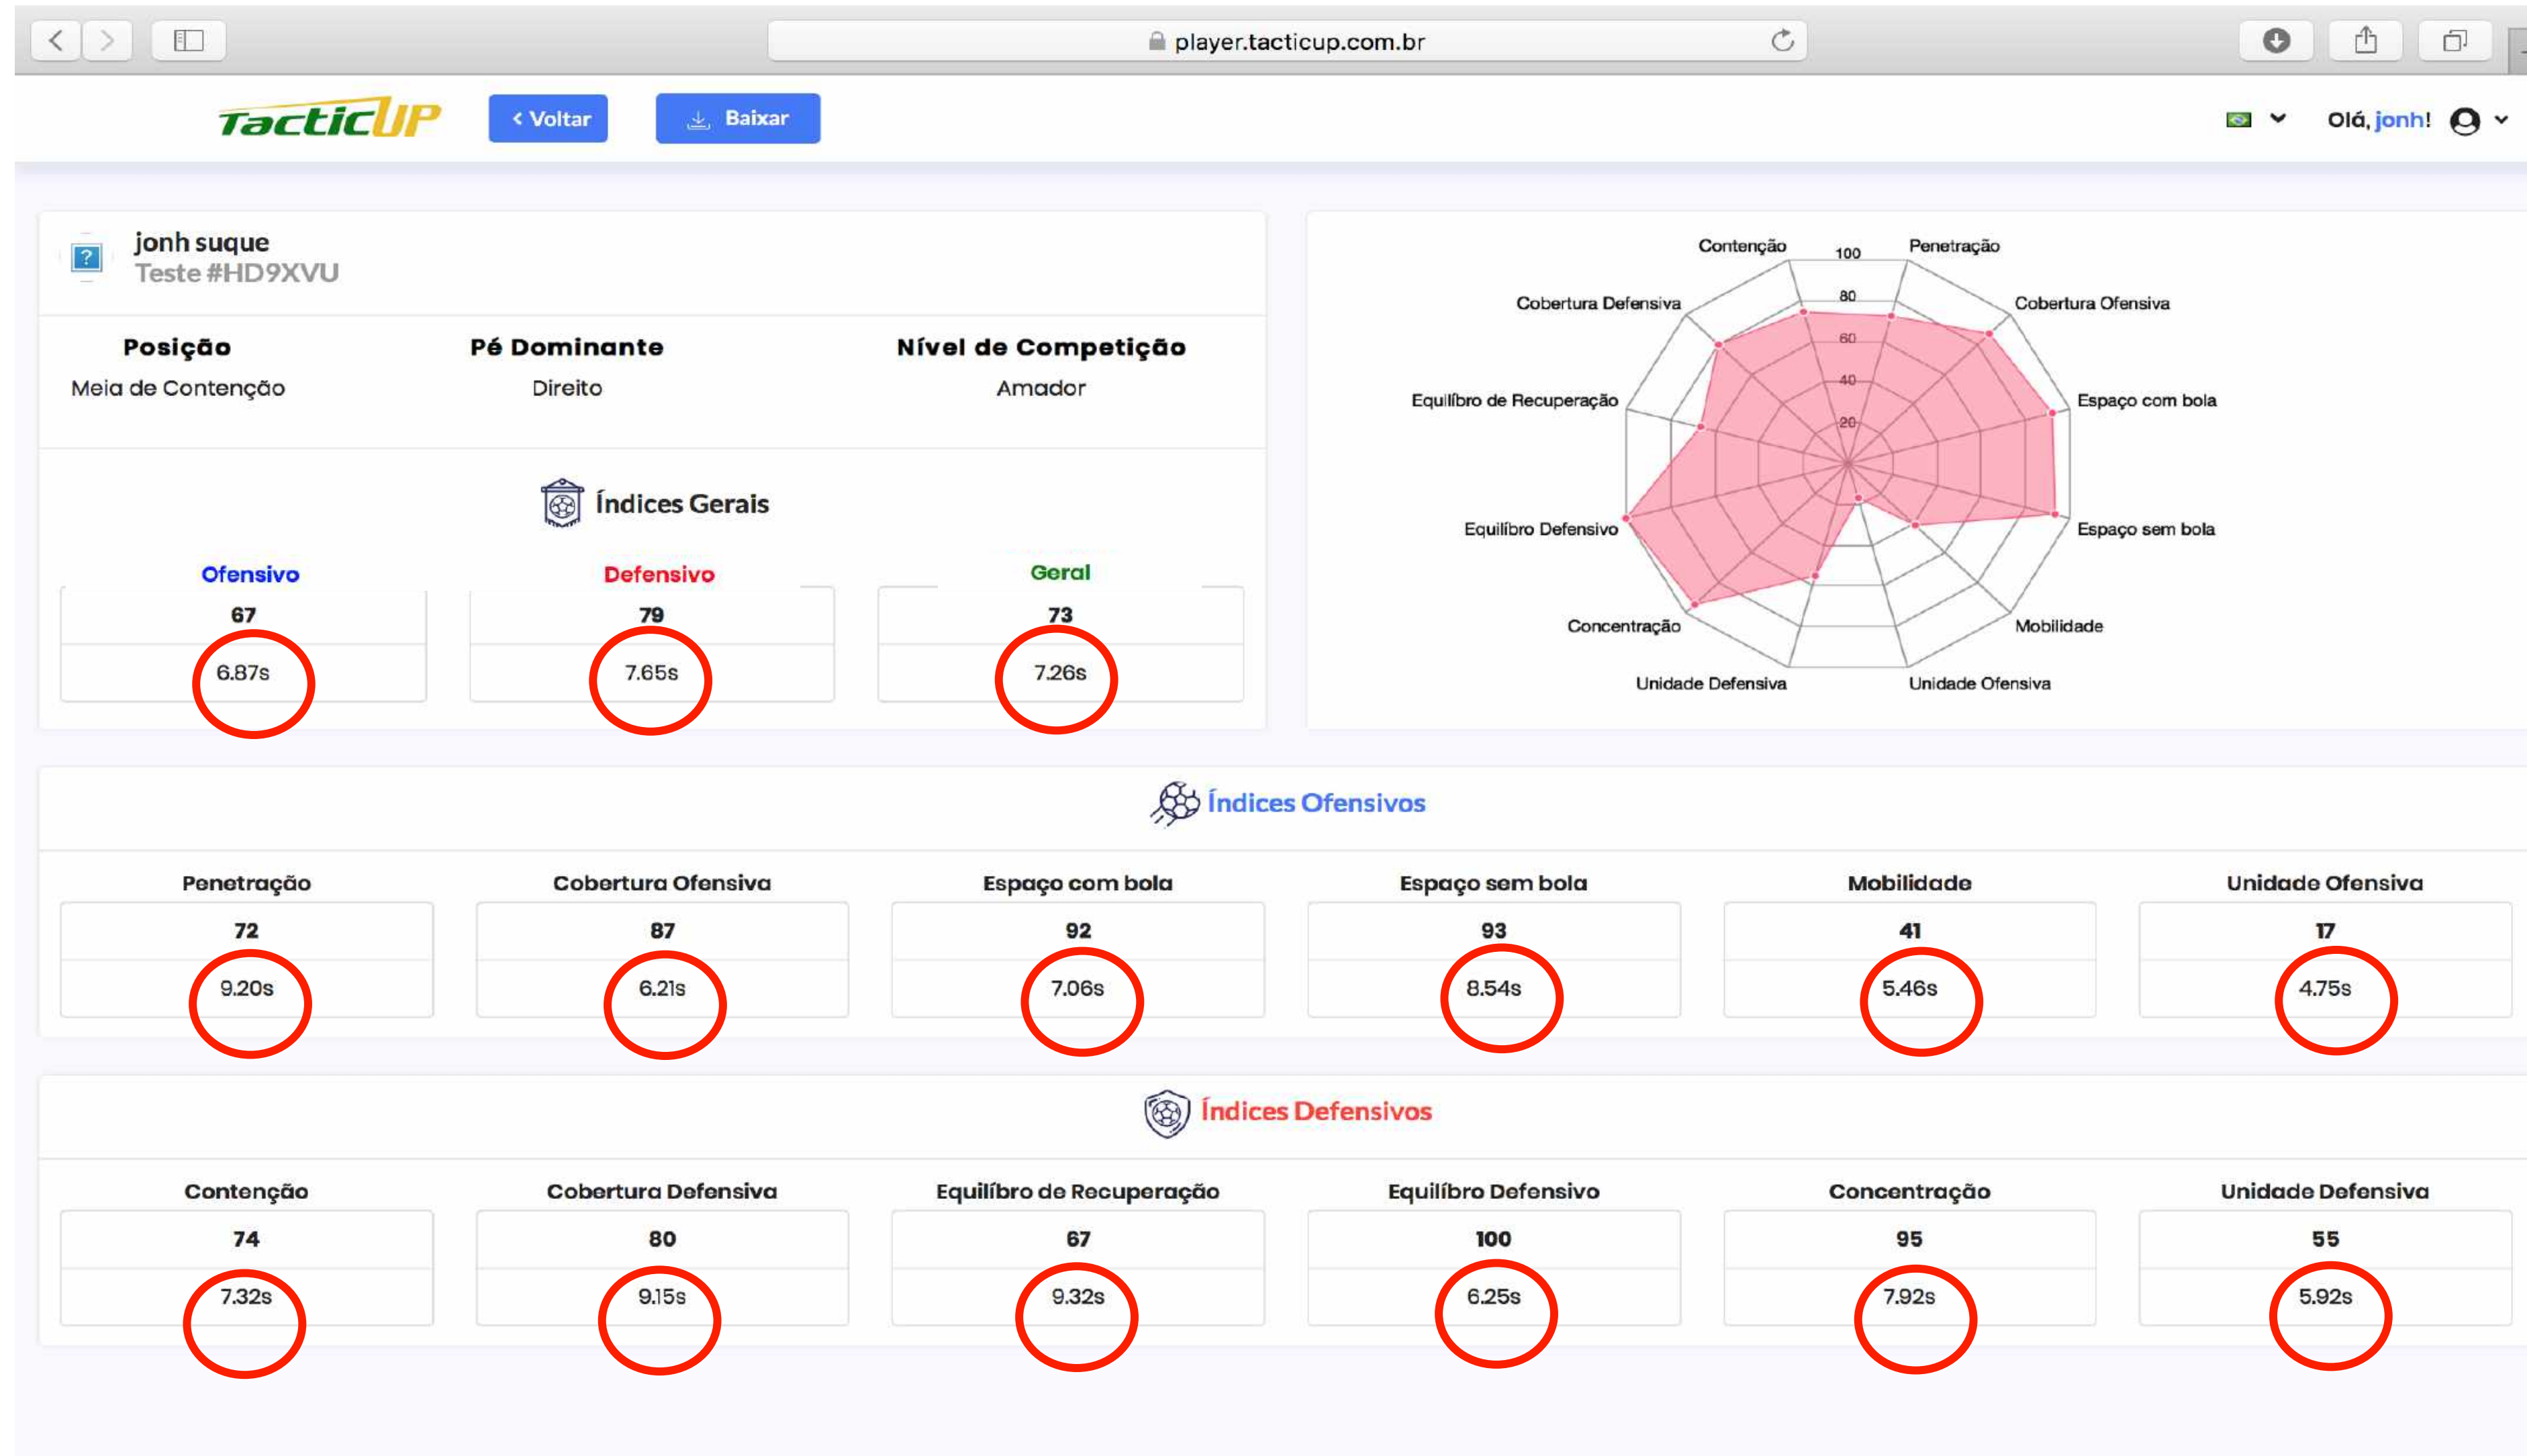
player.tacticup.com.br

TacticUP

< Voltar

Baixar

Olá, jonh!

jonh suque
Teste #HD9XVU

Posição
Meia de Contenção

Pé Dominante
Direito

Nível de Competição
Amador

Índices Gerais

Ofensivo
67
6.87s

Defensivo
79
7.65s

Geral
73
7.26s

Contenção
100
Penetração
80
Cobertura Defensiva
Cobertura Ofensiva
60
40
Equilíbro de Recuperação
Espaço com bola
20
Equilíbro Defensivo
Espaço sem bola
Concentração
Mobilidade
Unidade Defensiva
Unidade Ofensiva

Índices Ofensivos

| Penetração | Cobertura Ofensiva | Espaço com bola | Espaço sem bola | Mobilidade | Unidade Ofensiva |
|---|---|---|---|---|---|
| 72 | 87 | 92 | 93 | 41 | 17 |
| 9.20s | 6.21s | 7.06s | 8.54s | 5.46s | 4.75s |

Índices Defensivos

| Contenção | Cobertura Defensiva | Equilíbro de Recuperação | Equilíbro Defensivo | Concentração | Unidade Defensiva |
|---|---|---|---|---|---|
| 74 | 80 | 67 | 100 | 95 | 55 |
| 7.32s | 9.15s | 9.32s | 6.25s | 7.92s | 5.92s |